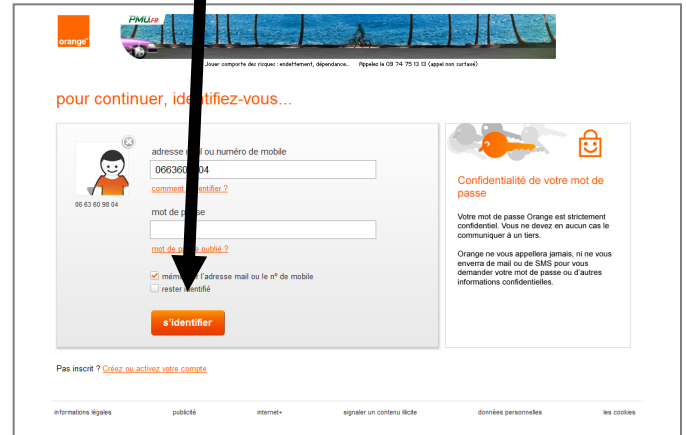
orange

PMU.FR

Jouer comporte des risques : endettement, dépendance... Appelez le 09 74 75 13 13 (appel non surtaxé)

pour continuer, id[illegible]ifiez-vous...

06 63 60 98 04

adresse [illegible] ou numéro de mobile

06636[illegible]04

comment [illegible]dentifier ?

mot de p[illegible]sse

mot de p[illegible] oublié ?

mém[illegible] l'adresse mail ou le n° de mobile

rester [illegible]entifié

s'identifier

Confidentialité de votre mot de passe

Votre mot de passe Orange est strictement confidentiel. Vous ne devez en aucun cas le communiquer à un tiers.

Orange ne vous appellera jamais, ni ne vous enverra de mail ou de SMS pour vous demander votre mot de passe ou d'autres informations confidentielles.

Pas inscrit ? Créez ou activez votre compte

informations légales publicité internet+ signaler un contenu illicite données personnelles les cookies